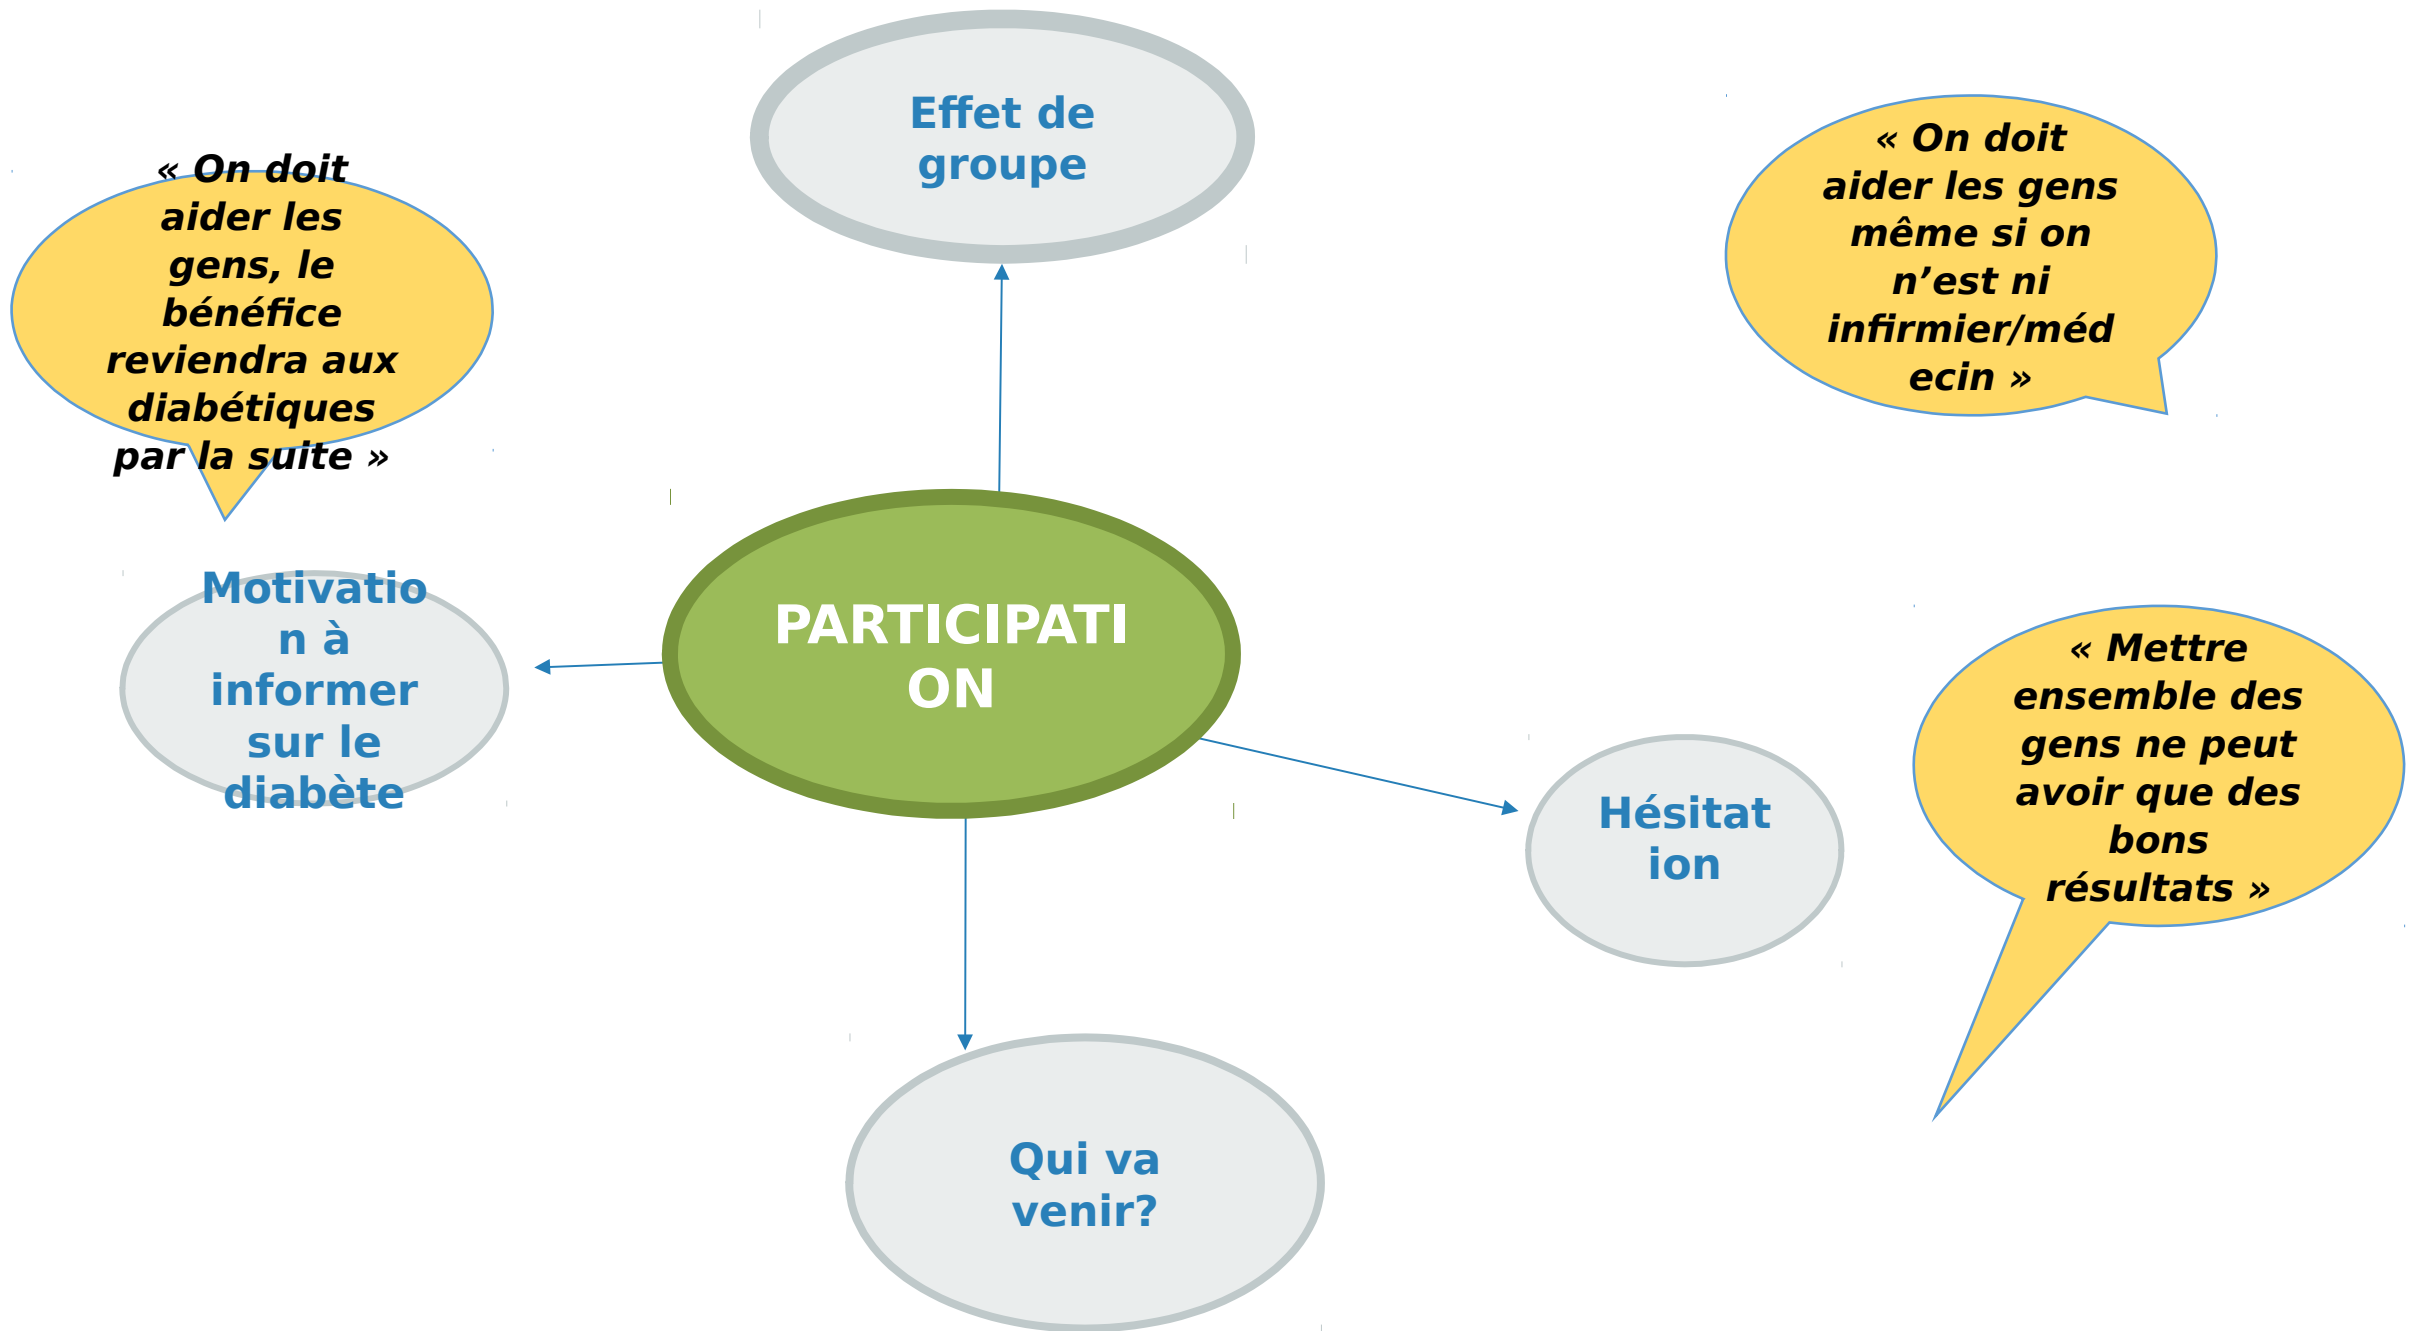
Effet de groupe

« On doit aider les gens, le bénéfice reviendra aux diabétiques par la suite »

« On doit aider les gens même si on n'est ni infirmier/médecin »

Motivation à informer sur le diabète

PARTICIPATION

« Mettre ensemble des gens ne peut avoir que des bons résultats »

Hésitation

Qui va venir?